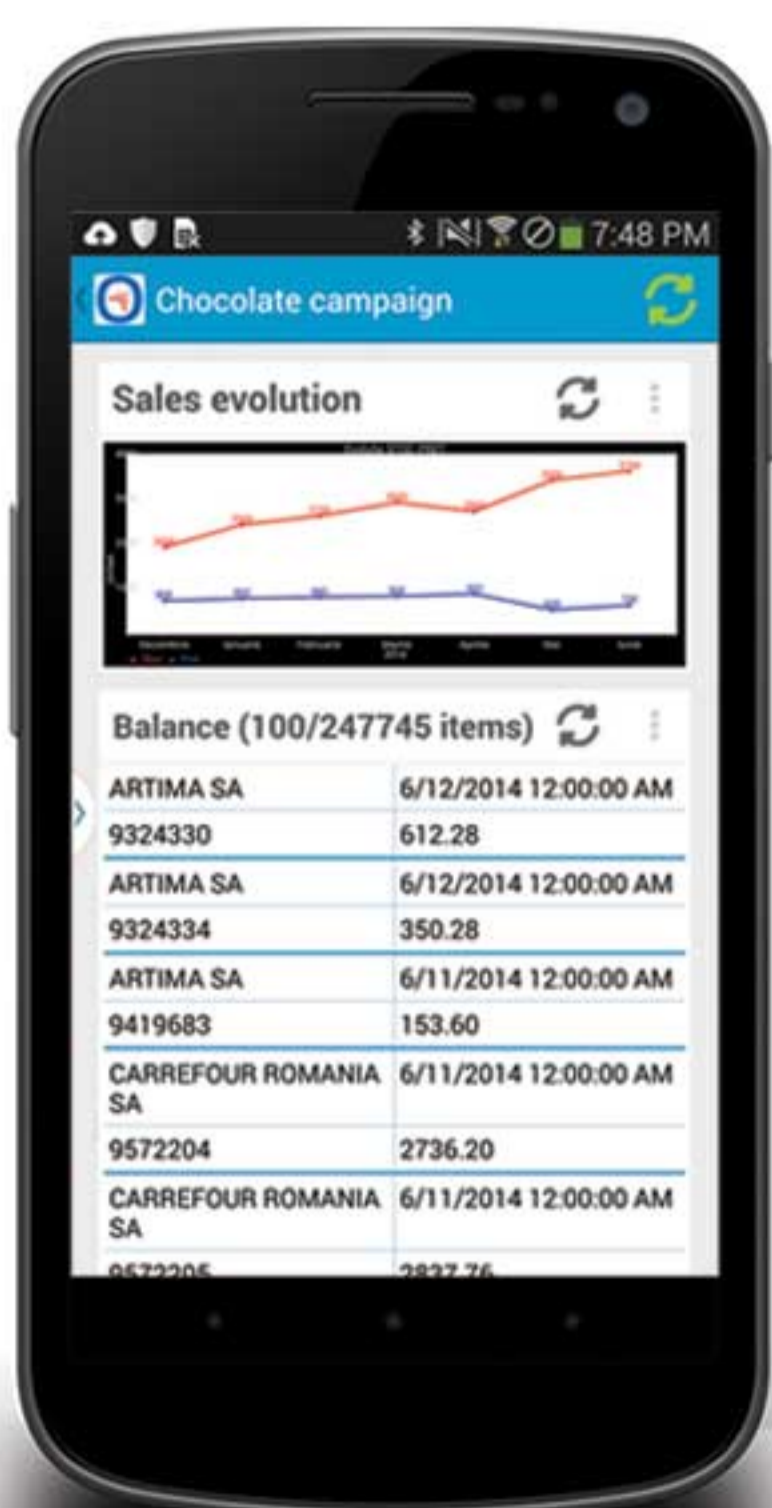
7:48 PM

Chocolate campaign

Sales evolution

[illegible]

Balance (100/247745 items)

| | |
|---|---|
| ARTIMA SA | 6/12/2014 12:00:00 AM |
| 9324330 | 612.28 |
| ARTIMA SA | 6/12/2014 12:00:00 AM |
| 9324334 | 350.28 |
| ARTIMA SA | 6/11/2014 12:00:00 AM |
| 9419683 | 153.60 |
| CARREFOUR ROMANIA SA | 6/11/2014 12:00:00 AM |
| 9572204 | 2736.20 |
| CARREFOUR ROMANIA SA | 6/11/2014 12:00:00 AM |
| 9572205 | 2837.76 |